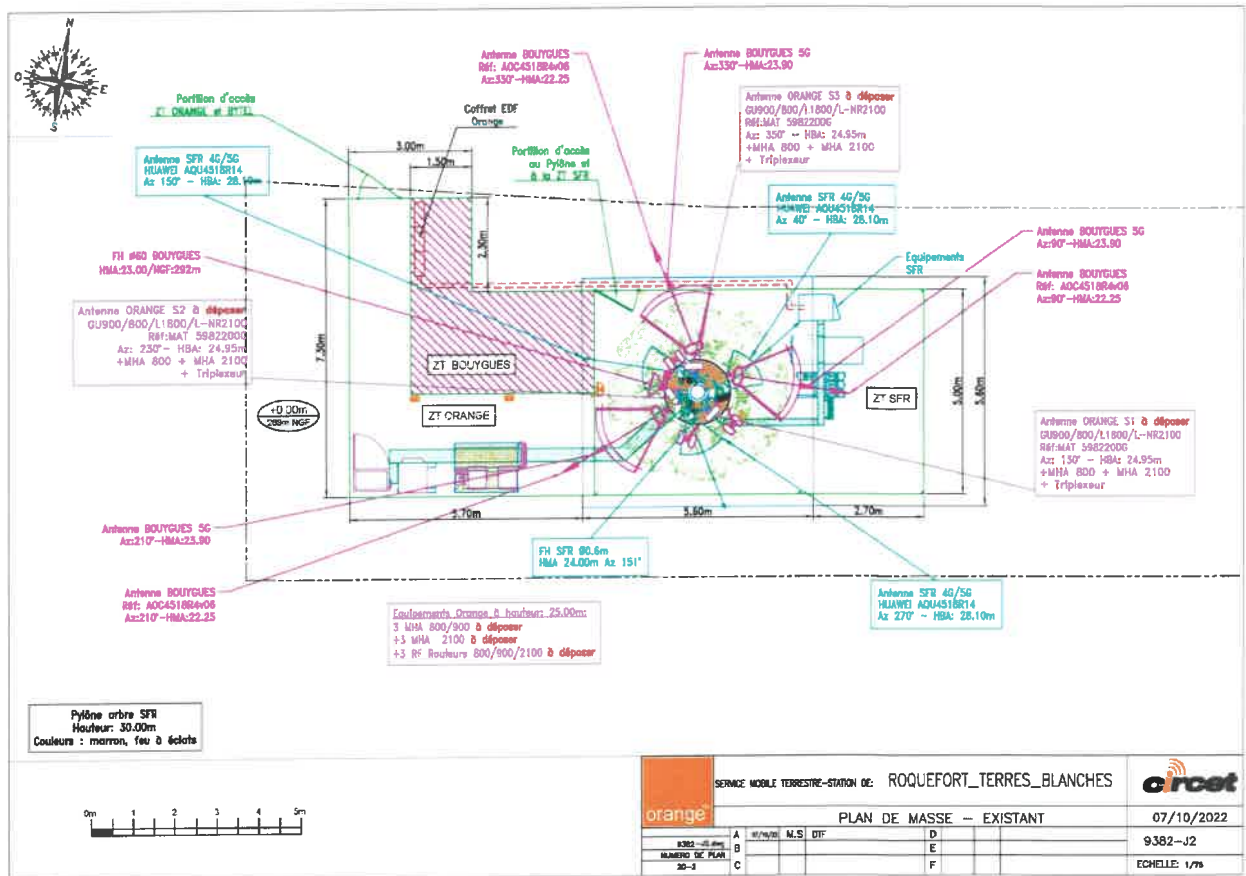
N
O
E
S

Portion d'accès
ZT ORANGE et BYTEL

Coffret EDF
Orange

Antenne BOUYGUES
Réf: AOC4518R4v06
Az:330°-HMA:22.25

Antenne BOUYGUES 5G
Az:330°-HMA:23.90

Antenne ORANGE S3 à déposer
GU900/800/L1800/L-NR2100
Réf:MAT 59822006
Az: 350° - HBA: 24.95m
+MHA 800 + MHA 2100
+ Triplexeur

3.00m
1.50m

Portion d'accès au Pylône et à la ZT SFR

Antenne SFR 4G/5G
HUAWEI AQU4518R14
Az 150° - HBA: 28.10m

2.30m

Antenne SFR 4G/5G
HUAWEI AQU4518R14
Az 40° - HBA: 28.10m

Equipements SFR

Antenne BOUYGUES 5G
Az:90°-HMA:23.90

FH #60 BOUYGUES
HMA:23.00/NGF:292m

Antenne BOUYGUES
Réf: AOC4518R4v06
Az:90°-HMA:22.25

Antenne ORANGE S2 à déposer
GU900/800/L1800/L-NR2100
Réf:MAT 59822006
Az: 230° - HBA: 24.95m
+MHA 800 + MHA 2100
+ Triplexeur

7.30m

ZT BOUYGUES

+0.00m
269m NGF

ZT ORANGE

ZT SFR

5.00m
5.80m

Antenne ORANGE S1 à déposer
GU900/800/L1800/L-NR2100
Réf:MAT 59822006
Az: 130° - HBA: 24.95m
+MHA 800 + MHA 2100
+ Triplexeur

3.70m
5.60m
2.70m

Antenne BOUYGUES 5G
Az:210°-HMA:23.90

FH SFR Ø0.6m
HMA 24.00m Az 151°

Antenne BOUYGUES
Réf: AOC4518R4v06
Az:210°-HMA:22.25

Equipements Orange à hauteur: 25.00m:
3 MHA 800/900 à déposer
+3 MHA 2100 à déposer
+3 Rf Routeurs 800/900/2100 à déposer

Antenne SFR 4G/5G
HUAWEI AQU4518R14
Az 270° - HBA: 28.10m

Pylône arbre SFR
Hauteur: 30.00m
Couleurs : marron, feu à éclats

0m 1 2 3 4 5m

orange

SERVICE MOBILE TERRESTRE-STATION DE: ROQUEFORT_TERRES_BLANCHES

circet

PLAN DE MASSE - EXISTANT

07/10/2022

9382-J2

ECHELLE: 1/75

| | A | 07/10/22 | M.S | DTF | D |
|---|---|---|---|---|---|
| 9382-J2.dwg | B | | | | E |
| NUMERO DE PLAN | | | | | |
| 20-3 | C | | | | F |